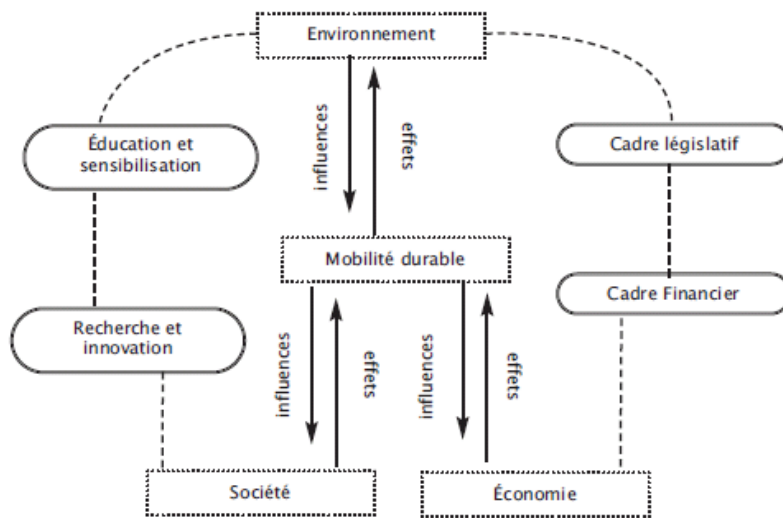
Environnement

Éducation et sensibilisation

influences

effets

Cadre législatif

Mobilité durable

Cadre Financier

Recherche et innovation

influences

effets

influences

effets

Société

Économie